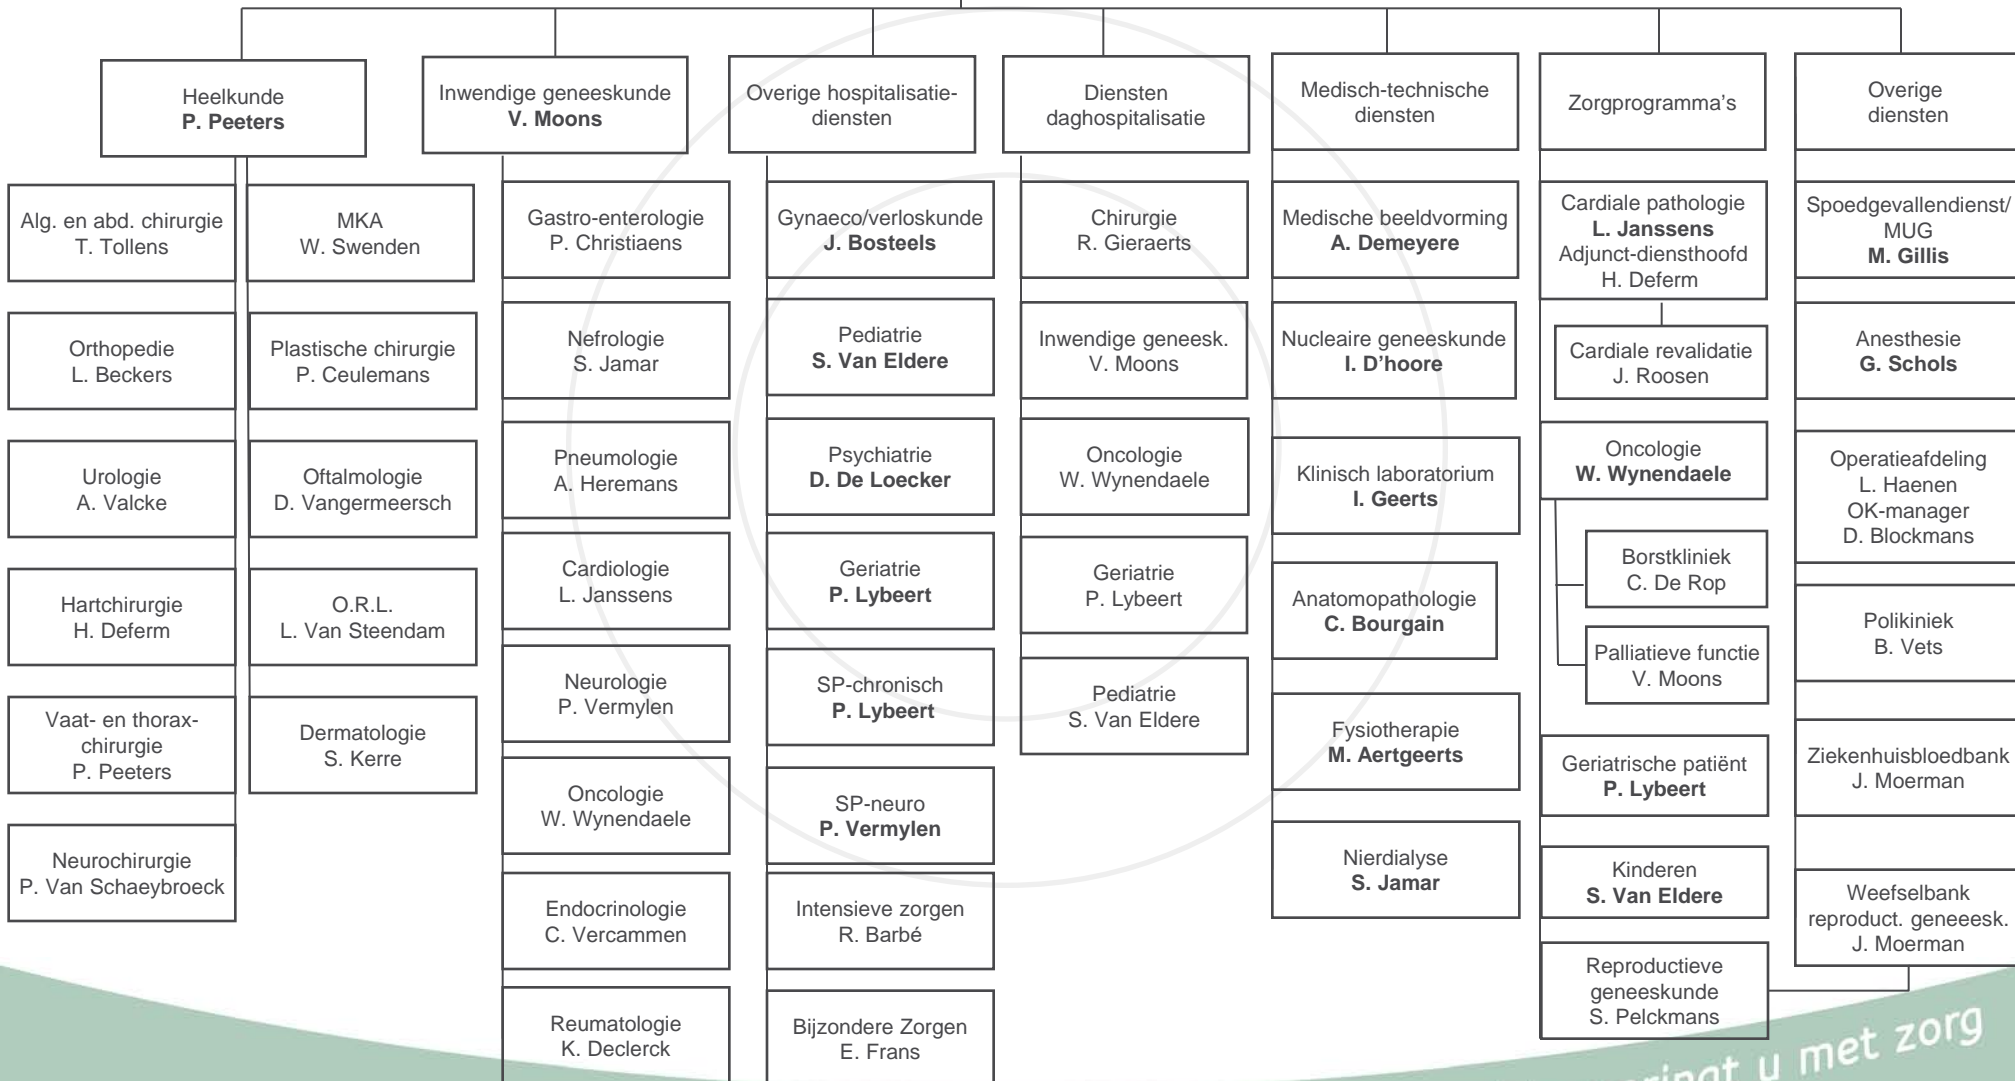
Heelkunde
**P. Peeters**

Alg. en abd. chirurgie
T. Tollens

MKA
W. Swenden

Orthopedie
L. Beckers

Plastische chirurgie
P. Ceulemans

Urologie
A. Valcke

Oftalmologie
D. Vangermeersch

Hartchirurgie
H. Deferm

O.R.L.
L. Van Steendam

Vaat- en thoraxchirurgie
P. Peeters

Dermatologie
S. Kerre

Neurochirurgie
P. Van Schaeybroeck

Inwendige geneeskunde
**V. Moons**

Gastro-enterologie
P. Christiaens

Nefrologie
S. Jamar

Pneumologie
A. Heremans

Cardiologie
L. Janssens

Neurologie
P. Vermylen

Oncologie
W. Wynendaele

Endocrinologie
C. Vercammen

Reumatologie
K. Declerck

Overige hospitalisatiediensten

Gynaeco/verloskunde
**J. Bosteels**

Pediatrie
**S. Van Eldere**

Psychiatrie
**D. De Loecker**

Geriatrie
**P. Lybeert**

SP-chronisch
**P. Lybeert**

SP-neuro
**P. Vermylen**

Intensieve zorgen
R. Barbé

Bijzondere Zorgen
E. Frans

Diensten daghospitalisatie

Chirurgie
R. Gieraerts

Inwendige geneesk.
V. Moons

Oncologie
W. Wynendaele

Geriatrie
P. Lybeert

Pediatrie
S. Van Eldere

Medisch-technische diensten

Medische beeldvorming
**A. Demeyere**

Nucleaire geneeskunde
**I. D'hoore**

Klinisch laboratorium
**I. Geerts**

Anatomopathologie
**C. Bourgain**

Fysiotherapie
**M. Aertgeerts**

Nierdialyse
**S. Jamar**

Zorgprogramma's

Cardiale pathologie
**L. Janssens**
Adjunct-diensthoofd
H. Deferm

Cardiale revalidatie
J. Roosen

Oncologie
**W. Wynendaele**

Borstkliniek
C. De Rop

Palliatieve functie
V. Moons

Geriatrische patiënt
**P. Lybeert**

Kinderen
**S. Van Eldere**

Reproductieve geneeskunde
S. Pelckmans

Overige diensten

Spoedgevallendienst/ MUG
**M. Gillis**

Anesthesie
**G. Schols**

Operatieafdeling
L. Haenen
OK-manager
D. Blockmans

Polikiniek
B. Vets

Ziekenhuisbloedbank
J. Moerman

Weefselbank
reproduct. geneeesk.
J. Moerman

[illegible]ringt u met zorg